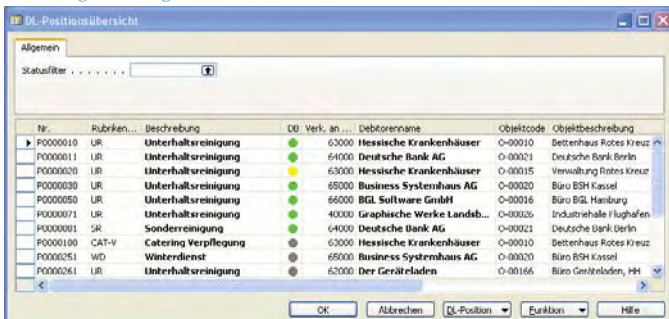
DL-Positionsübersicht

Allgemein

Statusfilter . . . . . . .

| Nr. | Rubriken... | Beschreibung | DB | Verk. an ... | Debitorenname | Objektcode | Objektbeschreibung |
|---|---|---|---|---|---|---|---|
| P0000010 | UR | Unterhaltsreinigung | | 63000 | Hessische Krankenhäuser | O-00010 | Bettenhaus Rotes Kreuz |
| P0000011 | UR | Unterhaltsreinigung | | 64000 | Deutsche Bank AG | O-00021 | Deutsche Bank Berlin |
| P0000020 | UR | Unterhaltsreinigung | | 63000 | Hessische Krankenhäuser | O-00015 | Verwaltung Rotes Kreuz |
| P0000030 | UR | Unterhaltsreinigung | | 65000 | Business Systemhaus AG | O-00020 | Büro BSH Kassel |
| P0000050 | UR | Unterhaltsreinigung | | 66000 | BGL Software GmbH | O-00016 | Büro BGL Hamburg |
| P0000071 | UR | Unterhaltsreinigung | | 40000 | Graphische Werke Landsb... | O-00026 | Industriehalle Flughafen |
| P0000001 | SR | Sonderreinigung | | 64000 | Deutsche Bank AG | O-00021 | Deutsche Bank Berlin |
| P0000100 | CAT-V | Catering Verpflegung | | 63000 | Hessische Krankenhäuser | O-00010 | Bettenhaus Rotes Kreuz |
| P0000251 | WD | Winterdienst | | 65000 | Business Systemhaus AG | O-00020 | Büro BSH Kassel |
| P0000261 | UR | Unterhaltsreinigung | | 62000 | Der Geräteladen | O-00166 | Büro Geräteladen, HH |

OK | Abbrechen | DL-Position | Funktion | Hilfe